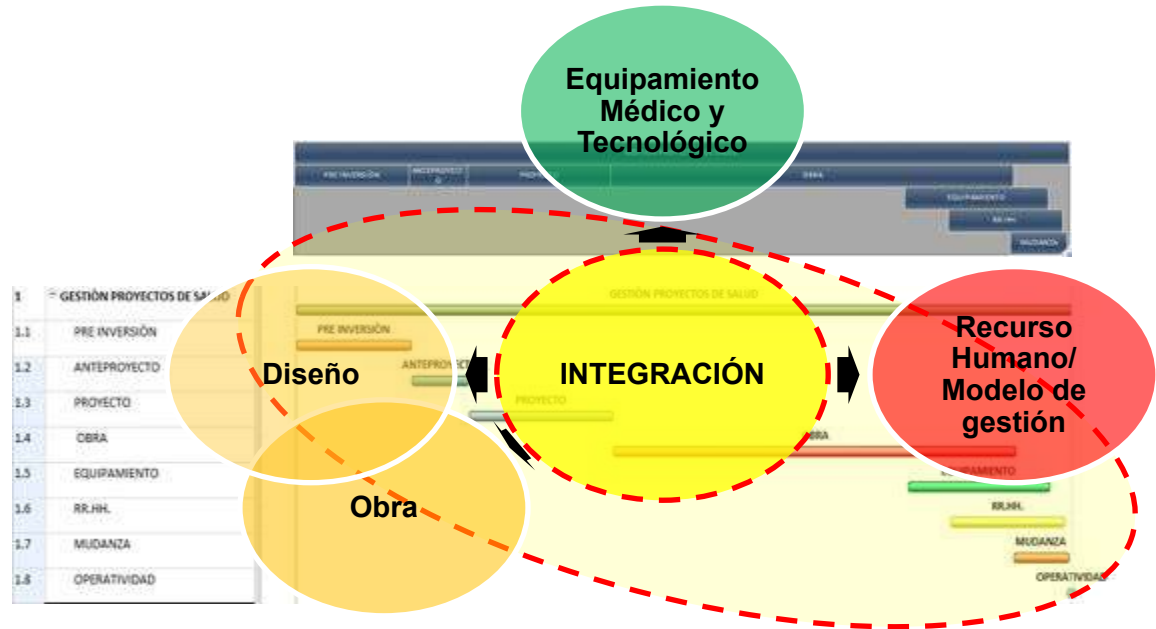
Equipamiento Médico y Tecnológico

PREINVERSIÓN
ANTEPROYECTO
OBRA
EQUIPAMIENTO
RR.HH.
MUDANZA

| 1 | GESTIÓN PROYECTOS DE SALUD |
|---|---|
| 1.1 | PRE INVERSIÓN |
| 1.2 | ANTEPROYECTO |
| 1.3 | PROYECTO |
| 1.4 | OBRA |
| 1.5 | EQUIPAMIENTO |
| 1.6 | RR.HH. |
| 1.7 | MUDANZA |
| 1.8 | OPERATIVIDAD |

GESTIÓN PROYECTOS DE SALUD
PRE INVERSIÓN
ANTEPROYECTO
PROYECTO
OBRA
EQUIPAMIENTO
RR.HH.
MUDANZA
OPERATIVIDAD

Diseño

INTEGRACIÓN

Recurso Humano/ Modelo de gestión

Obra